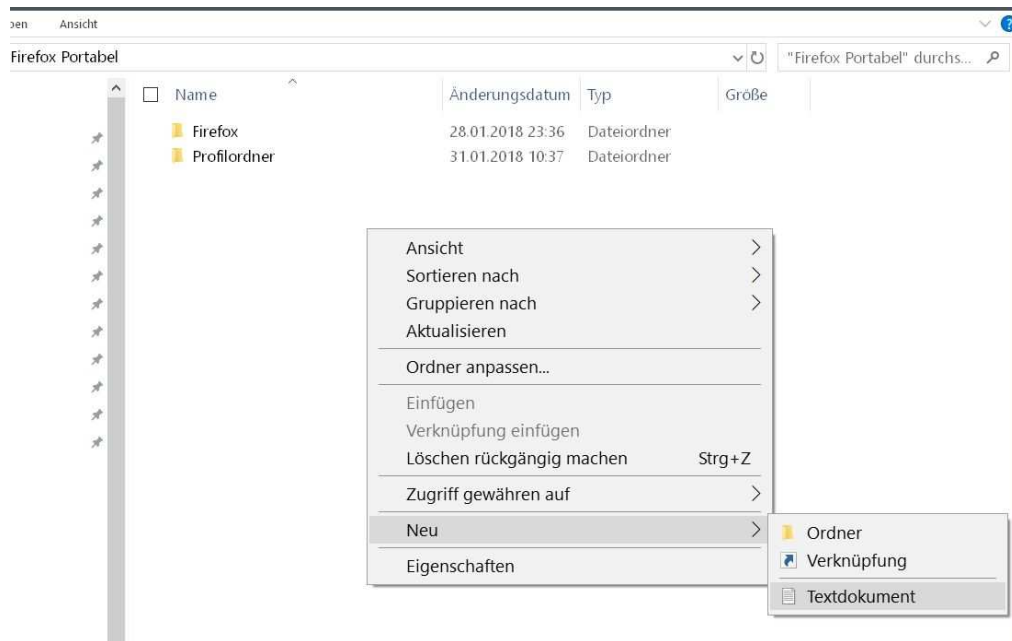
pen Ansicht

Firefox Portabel

"Firefox Portabel" durchs...

| Name | Änderungsdatum | Typ | Größe |
|---|---|---|---|
| Firefox | 28.01.2018 23:36 | Dateiordner | |
| Profilordner | 31.01.2018 10:37 | Dateiordner | |

Ansicht
Sortieren nach
Gruppieren nach
Aktualisieren
Ordner anpassen...
Einfügen
Verknüpfung einfügen
Löschen rückgängig machen Strg+Z
Zugriff gewähren auf
Neu
Eigenschaften

Ordner
Verknüpfung
Textdokument